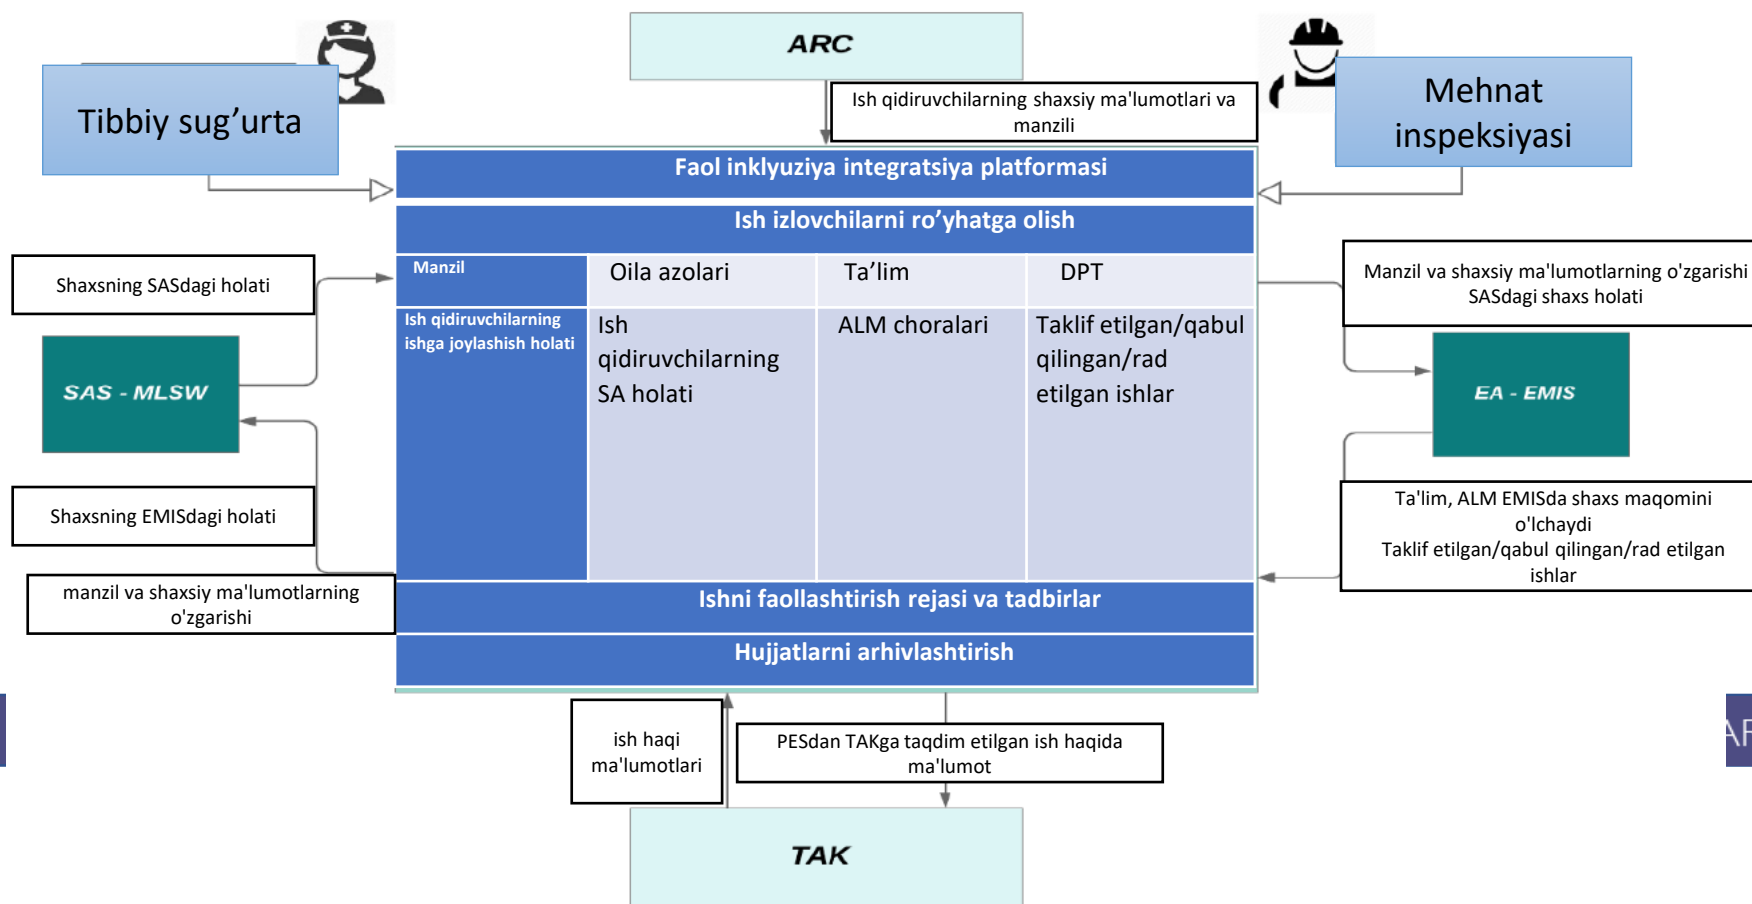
Tibbiy sug’urta

ARC

Mehnat inspeksiyasi

Ish qidiruvchilarning shaxsiy ma'lumotlari va manzili

Faol inklyuziya integratsiya platformasi

Ish izlovchilarni ro’yhatga olish

Shaxsning SASdagi holati

SAS - MLSW

Shaxsning EMISdagi holati

manzil va shaxsiy ma'lumotlarning o'zgarishi

| Manzil | Oila azolari | Ta’lim | DPT |
|---|---|---|---|
| Ish qidiruvchilarning ishga joylashish holati | Ish qidiruvchilarning SA holati | ALM choralari | Taklif etilgan/qabul qilingan/rad etilgan ishlar |

Manzil va shaxsiy ma'lumotlarning o'zgarishi SASdagi shaxs holati

EA - EMIS

Ta'lim, ALM EMISda shaxs maqomini o'lchaydi
Taklif etilgan/qabul qilingan/rad etilgan ishlar

Ishni faollashtirish rejasi va tadbirlar

Hujjatlarni arhivlashtirish

ish haqi ma'lumotlari

PESdan TAKga taqdim etilgan ish haqida ma'lumot

TAK

AF